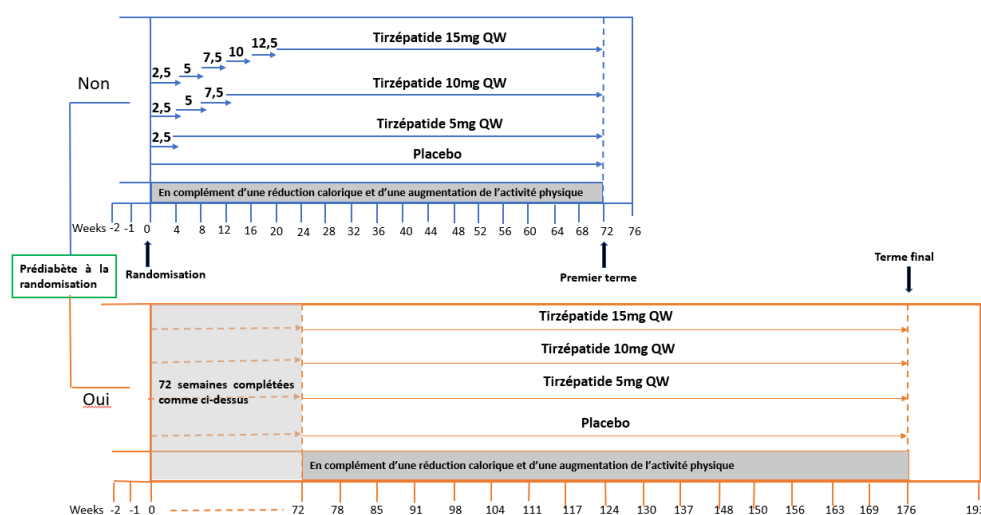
Non

2,5 5 7,5 10 12,5 Tirzépatide 15mg QW

2,5 5 7,5 Tirzépatide 10mg QW

2,5 5 Tirzépatide 5mg QW

2,5 Placebo

En complément d'une réduction calorique et d'une augmentation de l'activité physique

Weeks -2 -1 0 4 8 12 16 20 24 28 32 36 40 44 48 52 56 60 64 68 72 76

Prédiabète à la randomisation

Randomisation

Premier terme

Terme final

Tirzépatide 15mg QW

Tirzépatide 10mg QW

Oui

72 semaines complétées comme ci-dessus

Tirzépatide 5mg QW

Placebo

En complément d'une réduction calorique et d'une augmentation de l'activité physique

Weeks -2 -1 0 72 78 85 91 98 104 111 117 124 130 137 148 150 156 163 169 176 193